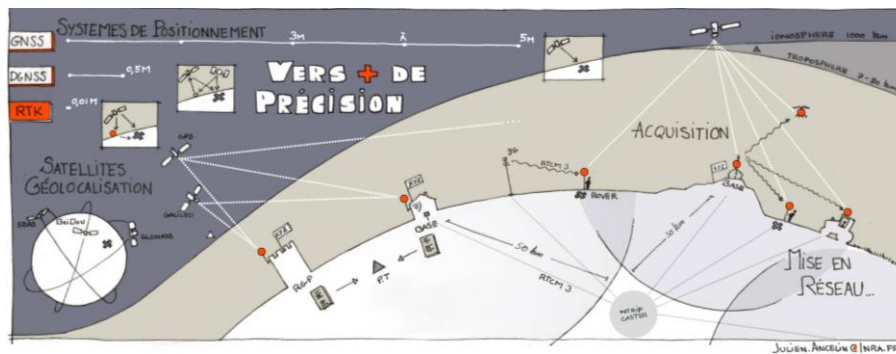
GNSS
DGNSS
RTK
Systemes de Positionnement
3m
à
5m
0,5m
0,01m
Vers + de Précision
Ionosphere 1000 km
Troposphere 7-20 km
Satellites Géolocalisation
GPS
Galileo
SBAS
BeiDou
Glonass
RTCM 3
3G
Rover
Acquisition
Base
50 km
50 km
RTCM 3
RGP
PT
Base
NTRIP Caster
Mise en Réseau...
Julien.Anceun@inra.fr